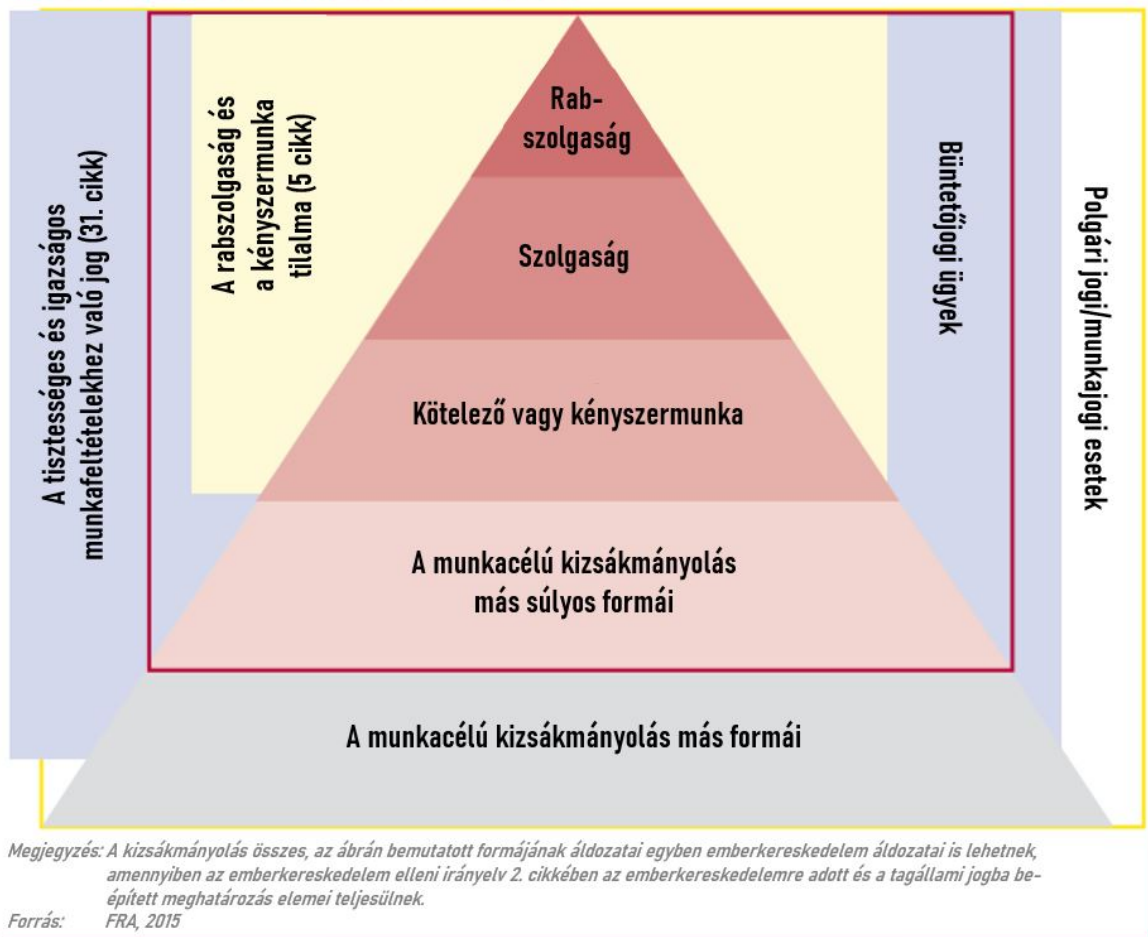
A tisztességes és igazságos munkafeltételekhez való jog (31. cikk)

A rabszolgaság és a kényszermunka tilalma (5 cikk)

Rabszolgaság

Szolgaság

Kötelező vagy kényszermunka

A munkacélú kizsákmányolás más súlyos formái

Büntetőjogi ügyek

Polgári jogi/munkajogi esetek

A munkacélú kizsákmányolás más formái

Megjegyzés: A kizsákmányolás összes, az ábrán bemutatott formájának áldozatai egyben emberkereskedelem áldozatai is lehetnek, amennyiben az emberkereskedelem elleni irányelv 2. cikkében az emberkereskedelemre adott és a tagállami jogba beépített meghatározás elemei teljesülnek.
Forrás: FRA, 2015